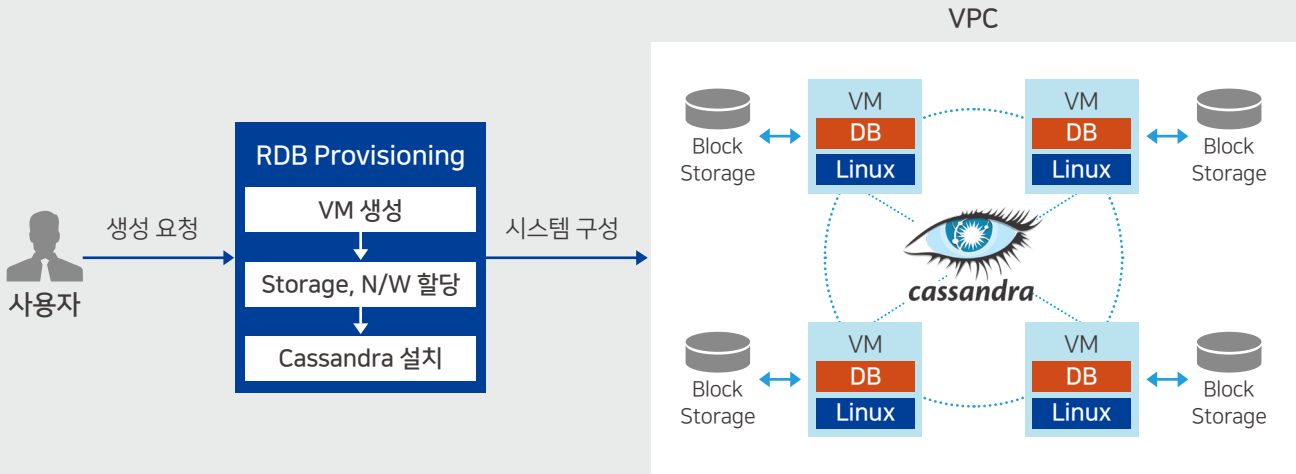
VPC

사용자

생성 요청

RDB Provisioning

VM 생성

Storage, N/W 할당

Cassandra 설치

시스템 구성

Block Storage

VM
DB
Linux

VM
DB
Linux

Block Storage

cassandra

Block Storage

VM
DB
Linux

VM
DB
Linux

Block Storage